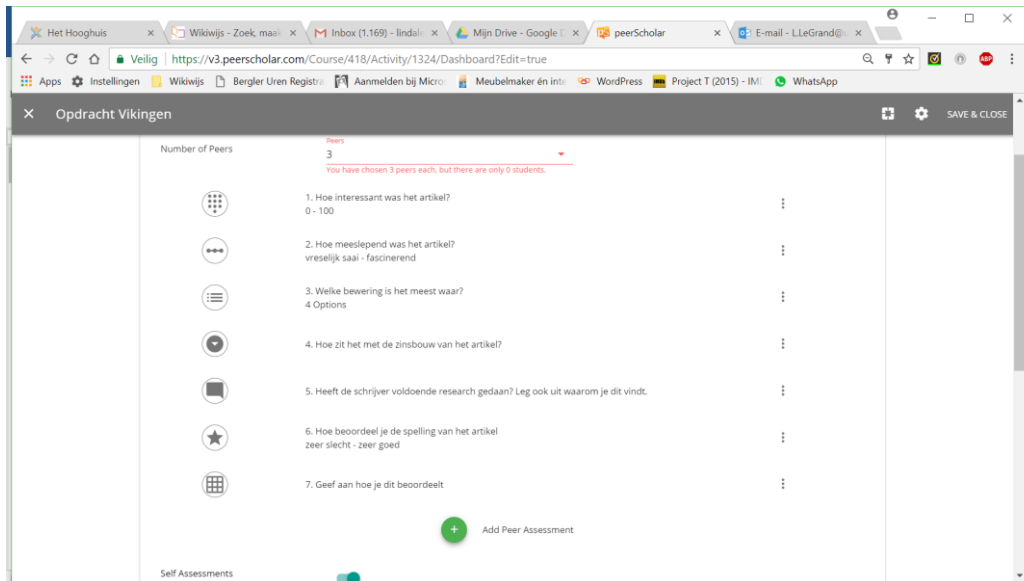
Het Hooghuis ×
Wikiwijs - Zoek, maak ×
Inbox (1.169) - lindal ×
Mijn Drive - Google ×
peerScholar ×
E-mail - L.LeGrand@ ×

Veilig | https://v3.peerscholar.com/Course/418/Activity/1324/Dashboard?Edit=true

Apps Instellingen Wikiwijs Bergler Uren Registra Aanmelden bij Micro Meubelmaker én inte WordPress Project T (2015) - IM WhatsApp

× Opdracht Vikingen
SAVE & CLOSE

Number of Peers
Peers
3
You have chosen 3 peers each, but there are only 0 students.

1. Hoe interessant was het artikel?
0 - 100

2. Hoe meeslepend was het artikel?
vreselijk saai - fascinerend

3. Welke bewering is het meest waar?
4 Options

4. Hoe zit het met de zinsbouw van het artikel?

5. Heeft de schrijver voldoende research gedaan? Leg ook uit waarom je dit vindt.

6. Hoe beoordeel je de spelling van het artikel
zeer slecht - zeer goed

7. Geef aan hoe je dit beoordeelt

Add Peer Assessment

Self Assessments